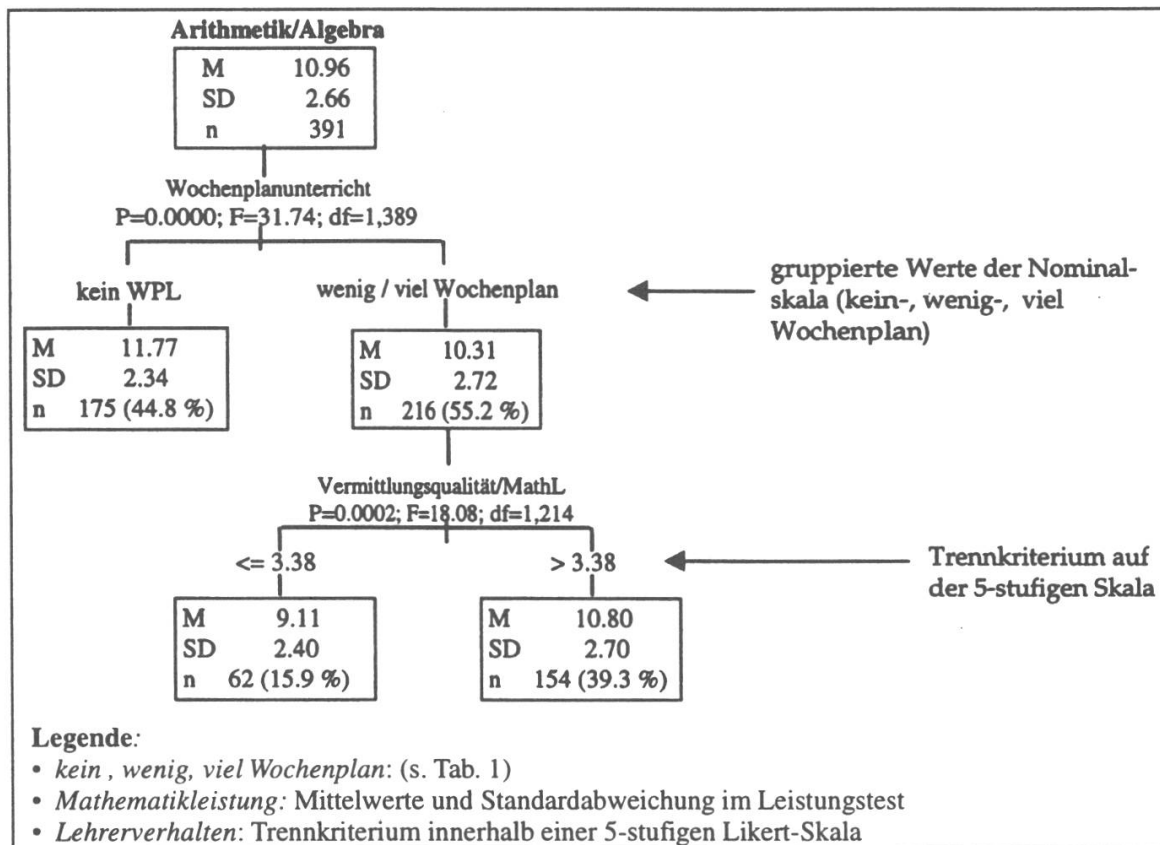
Arithmetik/Algebra

| M | 10.96 |
|---|---|
| SD | 2.66 |
| n | 391 |

Wochenplanunterricht
P=0.0000; F=31.74; df=1,389

kein WPL

| M | 11.77 |
|---|---|
| SD | 2.34 |
| n | 175 (44.8 %) |

wenig / viel Wochenplan

| M | 10.31 |
|---|---|
| SD | 2.72 |
| n | 216 (55.2 %) |

gruppierte Werte der Nominalskala (kein-, wenig-, viel Wochenplan)

Vermittlungsqualität/MathL
P=0.0002; F=18.08; df=1,214

<= 3.38

| M | 9.11 |
|---|---|
| SD | 2.40 |
| n | 62 (15.9 %) |

> 3.38

| M | 10.80 |
|---|---|
| SD | 2.70 |
| n | 154 (39.3 %) |

Trennkriterium auf der 5-stufigen Skala

Legende:
• kein , wenig, viel Wochenplan: (s. Tab. 1)
• Mathematikleistung: Mittelwerte und Standardabweichung im Leistungstest
• Lehrerverhalten: Trennkriterium innerhalb einer 5-stufigen Likert-Skala